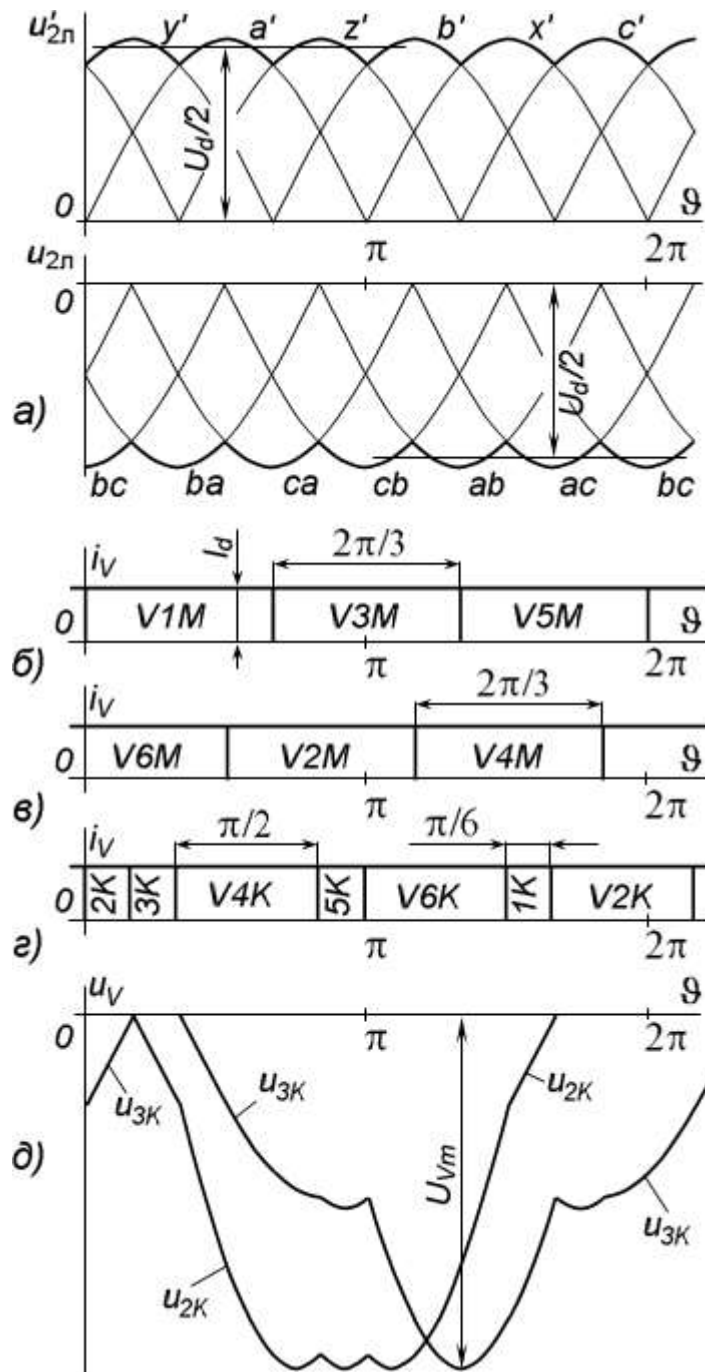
$u'_{2п}$ y' a' z' b' x' c'

$U_d/2$

0 $\vartheta$

$u_{2п}$ $\pi$ $2\pi$

0

а)

$U_d/2$

bc ba ca cb ab ac bc

$i_V$ $I_d$ $2\pi/3$

0 V1M V3M V5M $\vartheta$

б) $\pi$ $2\pi$

$i_V$ $2\pi/3$

0 V6M V2M V4M $\vartheta$

в) $\pi$ $2\pi$

$i_V$ $\pi/2$ $\pi/6$

0 2K 3K V4K 5K V6K 1K V2K

г) $\pi$ $2\pi$

$u_V$ $\vartheta$

0 $\pi$ $2\pi$

$u_{3K}$ $u_{3K}$ $u_{2K}$

д)

$U_{Vm}$

$u_{3K}$

$u_{2K}$